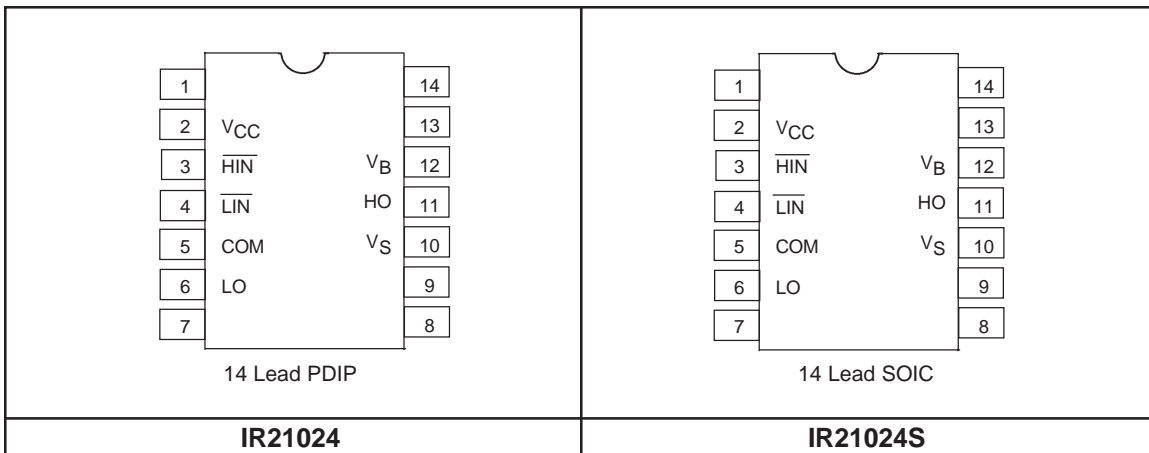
| 1 | | 14 |
|---|---|---|
| 2 | $V_{CC}$ | 13 |
| 3 | $\overline{HIN}$ $V_B$ | 12 |
| 4 | $\overline{LIN}$ HO | 11 |
| 5 | COM $V_S$ | 10 |
| 6 | LO | 9 |
| 7 | | 8 |

14 Lead PDIP

| 1 | | 14 |
|---|---|---|
| 2 | $V_{CC}$ | 13 |
| 3 | $\overline{HIN}$ $V_B$ | 12 |
| 4 | $\overline{LIN}$ HO | 11 |
| 5 | COM $V_S$ | 10 |
| 6 | LO | 9 |
| 7 | | 8 |

14 Lead SOIC

IR21024

IR21024S